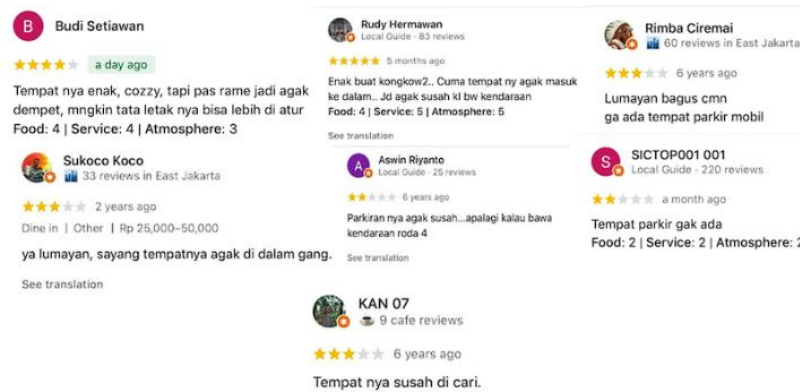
B Budi Setiawan

a day ago

Tempat nya enak, cozzy, tapi pas rame jadi agak dempet, mngkin tata letak nya bisa lebih di atur
Food: 4 | Service: 4 | Atmosphere: 3

Sukoco Koco
33 reviews in East Jakarta

2 years ago

Dine in | Other | Rp 25,000–50,000

ya lumayan, sayang tempatnya agak di dalam gang.

See translation

Rudy Hermawan
Local Guide · 83 reviews

5 months ago

Enak buat kongkow2.. Cuma tempat ny agak masuk ke dalam.. Jd agak susah kl bw kendaraan
Food: 4 | Service: 5 | Atmosphere: 5

See translation

A Aswin Riyanto
Local Guide · 25 reviews

6 years ago

Parkiran nya agak susah...apalagi kalau bawa kendaraan roda 4

See translation

Rimba Ciremai
60 reviews in East Jakarta

6 years ago

Lumayan bagus cmn
ga ada tempat parkir mobil

S SICTOP001 001
Local Guide · 220 reviews

a month ago

Tempat parkir gak ada
Food: 2 | Service: 2 | Atmosphere: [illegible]

KAN 07
9 cafe reviews

6 years ago

Tempat nya susah di cari.